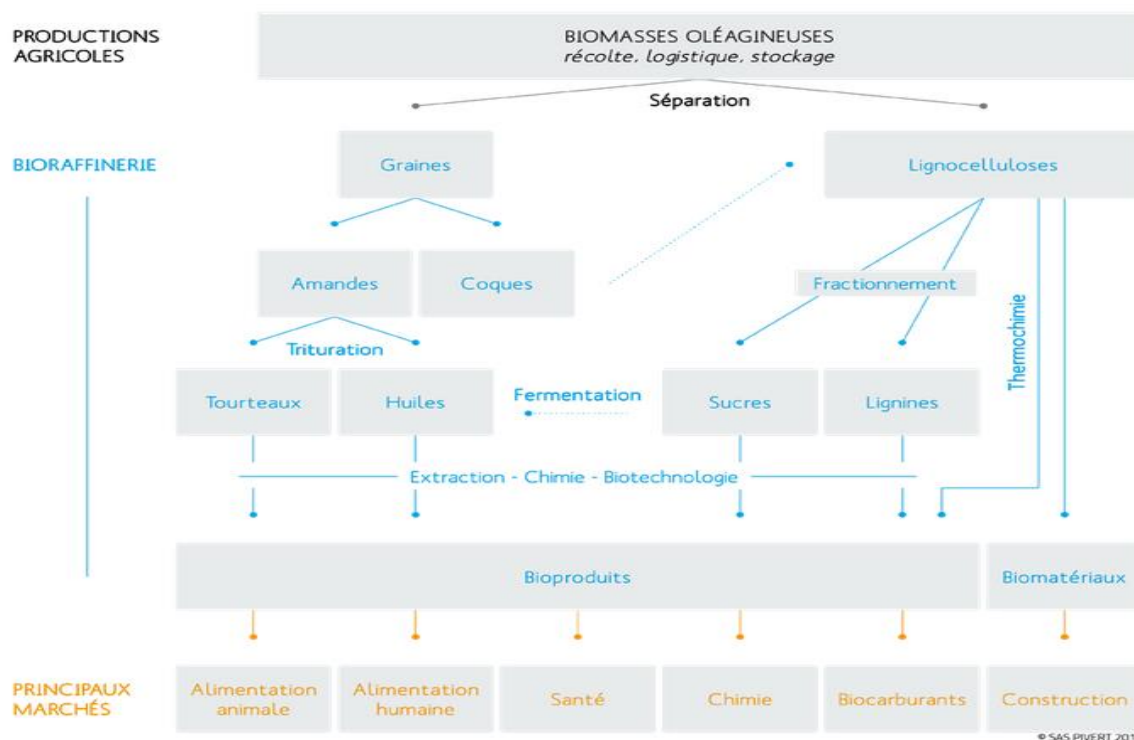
PRODUCTIONS AGRICOLES

BIOMASSES OLÉAGINEUSES
*récolte, logistique, stockage*

Séparation

BIORAFFINERIE

Graines

Lignocelluloses

Amandes

Coques

Fractionnement

Thermochimie

Trituration

Tourteaux

Huiles

Fermentation

Sucres

Lignines

Extraction - Chimie - Biotechnologie

Bioproduits

Biomatériaux

PRINCIPAUX MARCHÉS

Alimentation animale

Alimentation humaine

Santé

Chimie

Biocarburants

Construction

© SAS PIVERT 201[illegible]